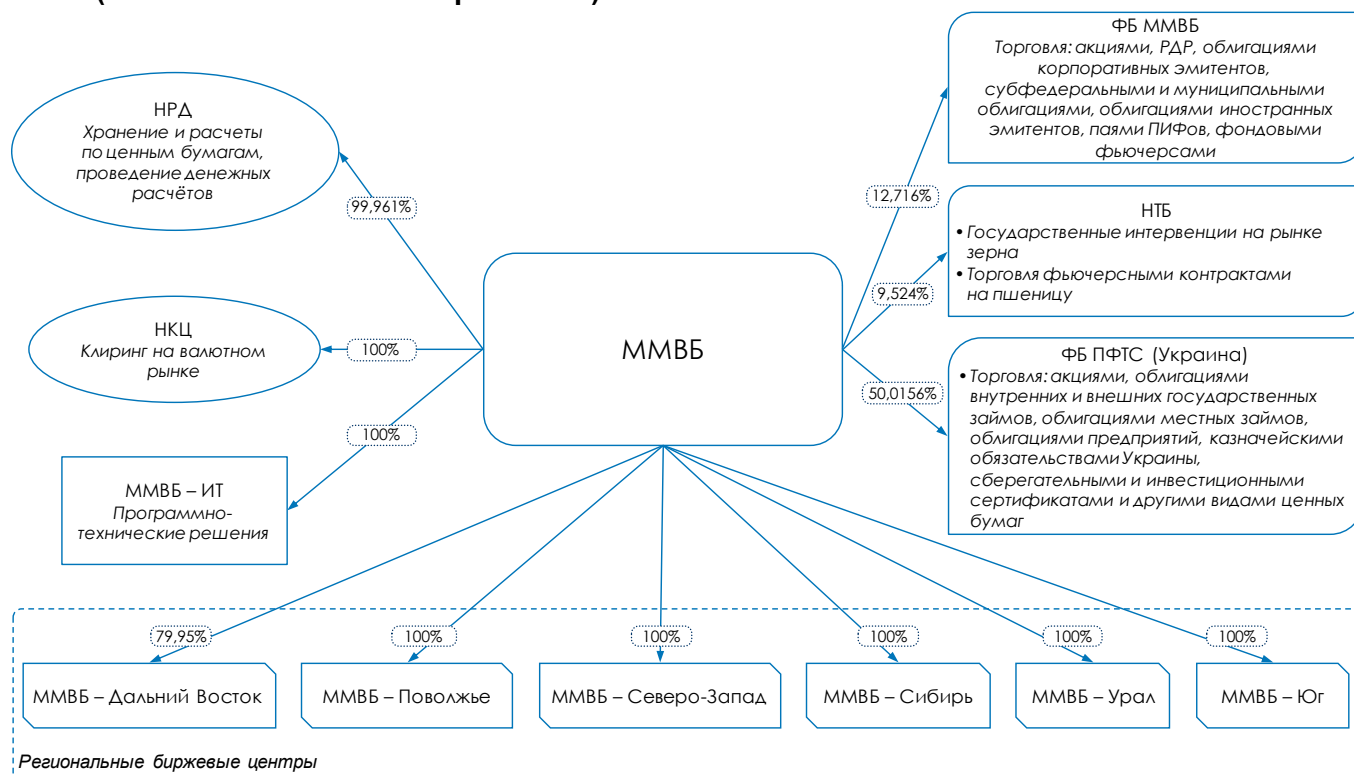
ФБ ММВБ
Торговля: акциями, РДР, облигациями корпоративных эмитентов, субфедеральными и муниципальными облигациями, облигациями иностранных эмитентов, паями ПИФов, фондовыми фьючерсами

НРД
Хранение и расчеты по ценным бумагам, проведение денежных расчётов

99,961%

12,716%

НТБ
• Государственные интервенции на рынке зерна
• Торговля фьючерсными контрактами на пшеницу

9,524%

НКЦ
Клиринг на валютном рынке

100%

ММВБ

ФБ ПФТС (Украина)
• Торговля: акциями, облигациями внутренних и внешних государственных займов, облигациями местных займов, облигациями предприятий, казначейскими обязательствами Украины, сберегательными и инвестиционными сертификатами и другими видами ценных бумаг

50,0156%

100%

ММВБ – ИТ
Программно-технические решения

79,95%

100%

100%

100%

100%

100%

ММВБ – Дальний Восток

ММВБ – Поволжье

ММВБ – Северо-Запад

ММВБ – Сибирь

ММВБ – Урал

ММВБ – Юг

Региональные биржевые центры